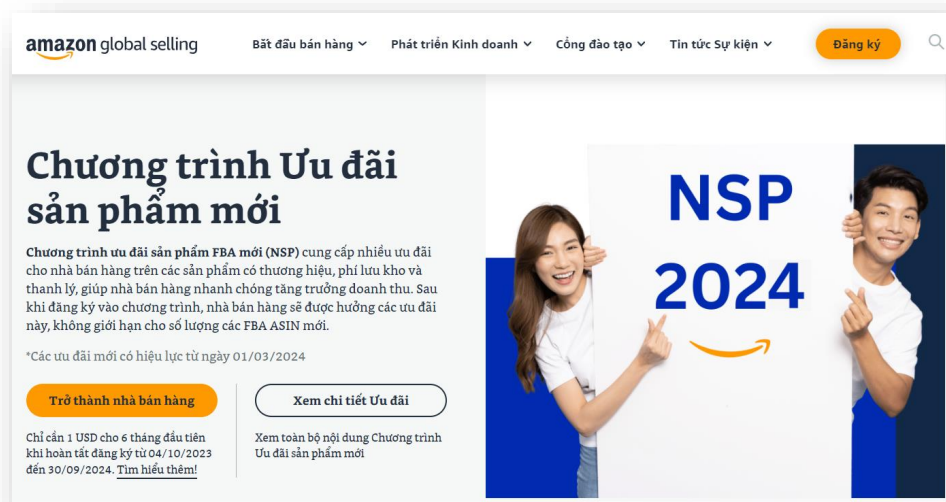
amazon global selling

Bắt đầu bán hàng
Phát triển Kinh doanh
Cổng đào tạo
Tin tức Sự kiện
Đăng ký

Chương trình Ưu đãi sản phẩm mới

Chương trình ưu đãi sản phẩm FBA mới (NSP) cung cấp nhiều ưu đãi cho nhà bán hàng trên các sản phẩm có thương hiệu, phí lưu kho và thanh lý, giúp nhà bán hàng nhanh chóng tăng trưởng doanh thu. Sau khi đăng ký vào chương trình, nhà bán hàng sẽ được hưởng các ưu đãi này, không giới hạn cho số lượng các FBA ASIN mới.

*Các ưu đãi mới có hiệu lực từ ngày 01/03/2024

Trở thành nhà bán hàng

Chỉ cần 1 USD cho 6 tháng đầu tiên khi hoàn tất đăng ký từ 04/10/2023 đến 30/09/2024. Tìm hiểu thêm!

Xem chi tiết Ưu đãi

Xem toàn bộ nội dung Chương trình Ưu đãi sản phẩm mới

NSP
2024